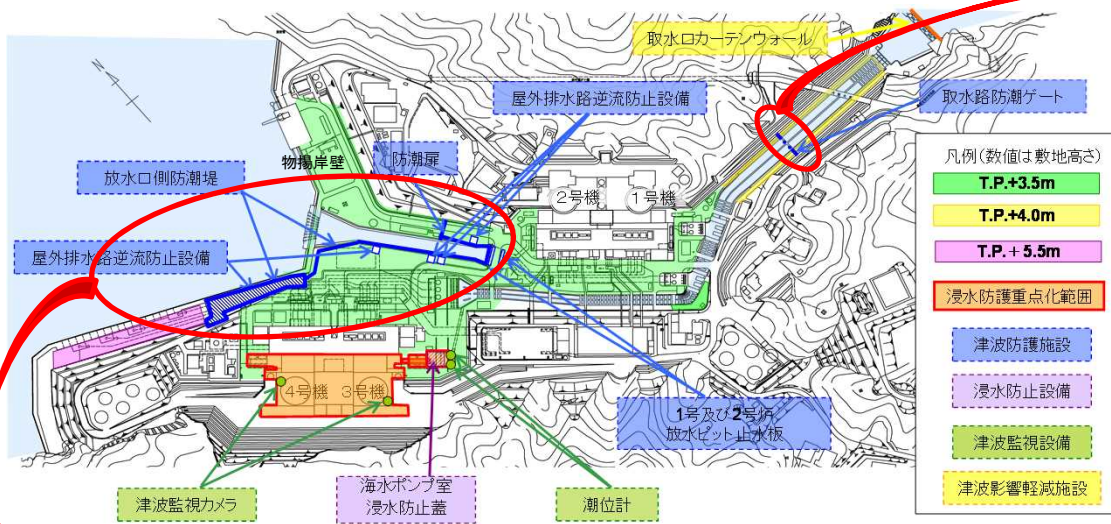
取水口カーテンウォール

屋外排水路逆流防止設備

取水路防潮ゲート

物揚岸壁

防潮扉

放水口側防潮堤

2号機

1号機

屋外排水路逆流防止設備

4号機

3号機

1号及び2号炉
放水ピット止水板

津波監視カメラ

海水ポンプ室
浸水防止蓋

潮位計

凡例（数値は敷地高さ）

T.P.+3.5m

T.P.+4.0m

T.P.＋5.5m

浸水防護重点化範囲

津波防護施設

浸水防止設備

津波監視設備

津波影響軽減施設